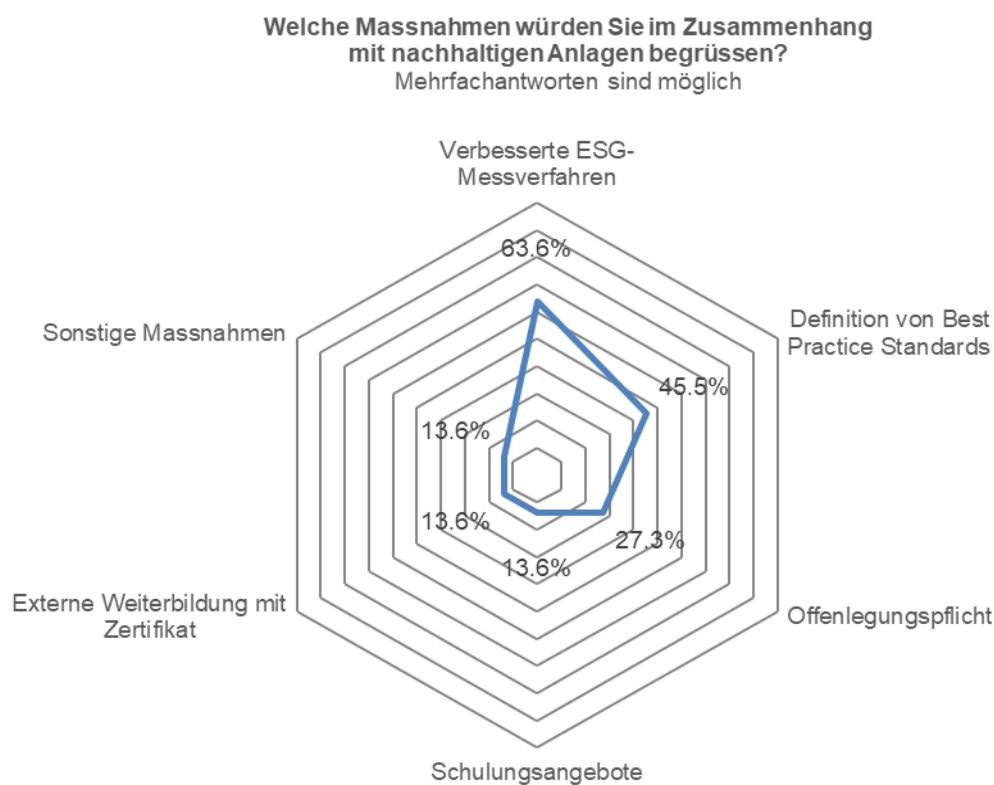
Welche Massnahmen würden Sie im Zusammenhang mit nachhaltigen Anlagen begrüssen?
Mehrfachantworten sind möglich

Verbesserte ESG-Messverfahren

63.6%

Definition von Best Practice Standards

45.5%

Sonstige Massnahmen

13.6%

13.6%

27.3%

13.6%

Externe Weiterbildung mit Zertifikat

Offenlegungspflicht

Schulungsangebote